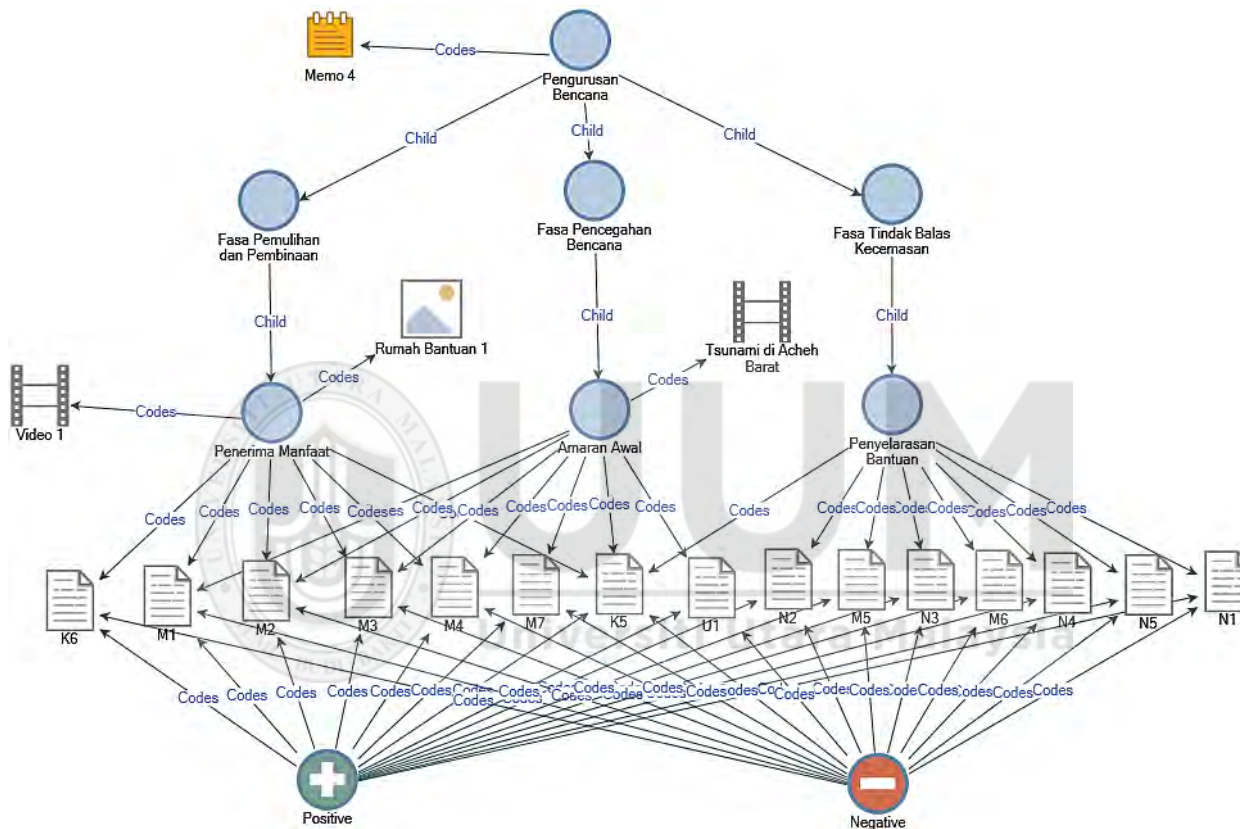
Memo 4

Codes

Pengurusan Bencana

Child

Child

Child

Fasa Pemulihan dan Pembinaan

Fasa Pencegahan Bencana

Fasa Tindak Balas Kecemasan

Child

Child

Child

Rumah Bantuan 1

Tsunami di Acheh Barat

Codes

Codes

Video 1

Codes

Penerima Manfaat

Amaran Awal

Penyelarasan Bantuan

Codes Codes Codes Codes Codeses Codes Codes CodesCodes Codes Codes Codes CodesCodes CodesCodes CodesCodes Codes

K6

M1

M2

M3

M4

M7

K5

U1

N2

M5

N3

M6

N4

N5

N1

Universiti Utara Malaysia

Codes Codes Codes Codes CodesCodes Codes Codes Codes Codes Codes Codes Codes Codes Codes Codes Codes Codes Codes Codes Codes Codes Codes Codes Codes Codes

Positive

Negative